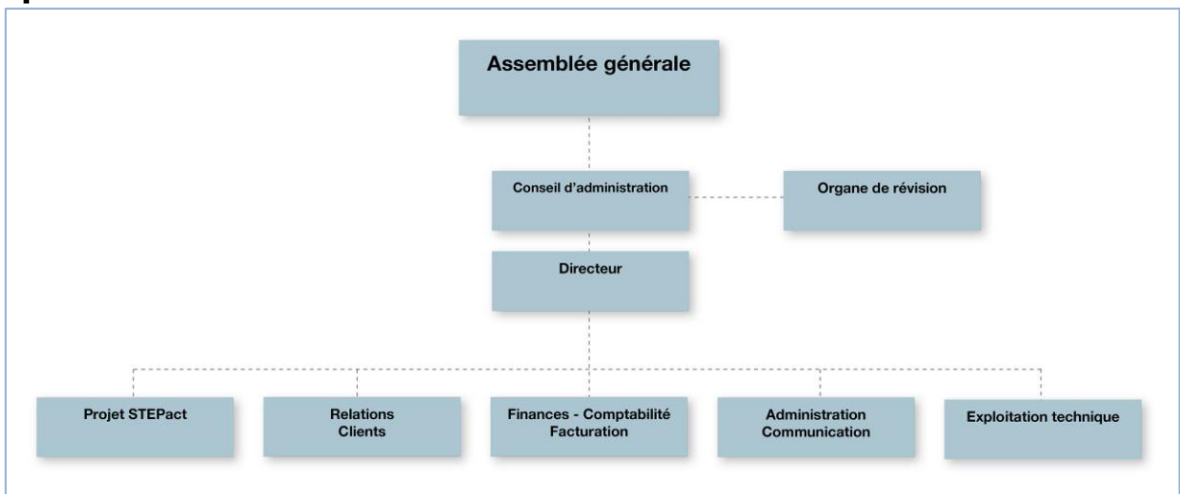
Assemblée générale

Conseil d'administration

Organe de révision

Directeur

Projet STEPact

Relations Clients

Finances - Comptabilité Facturation

Administration Communication

Exploitation technique